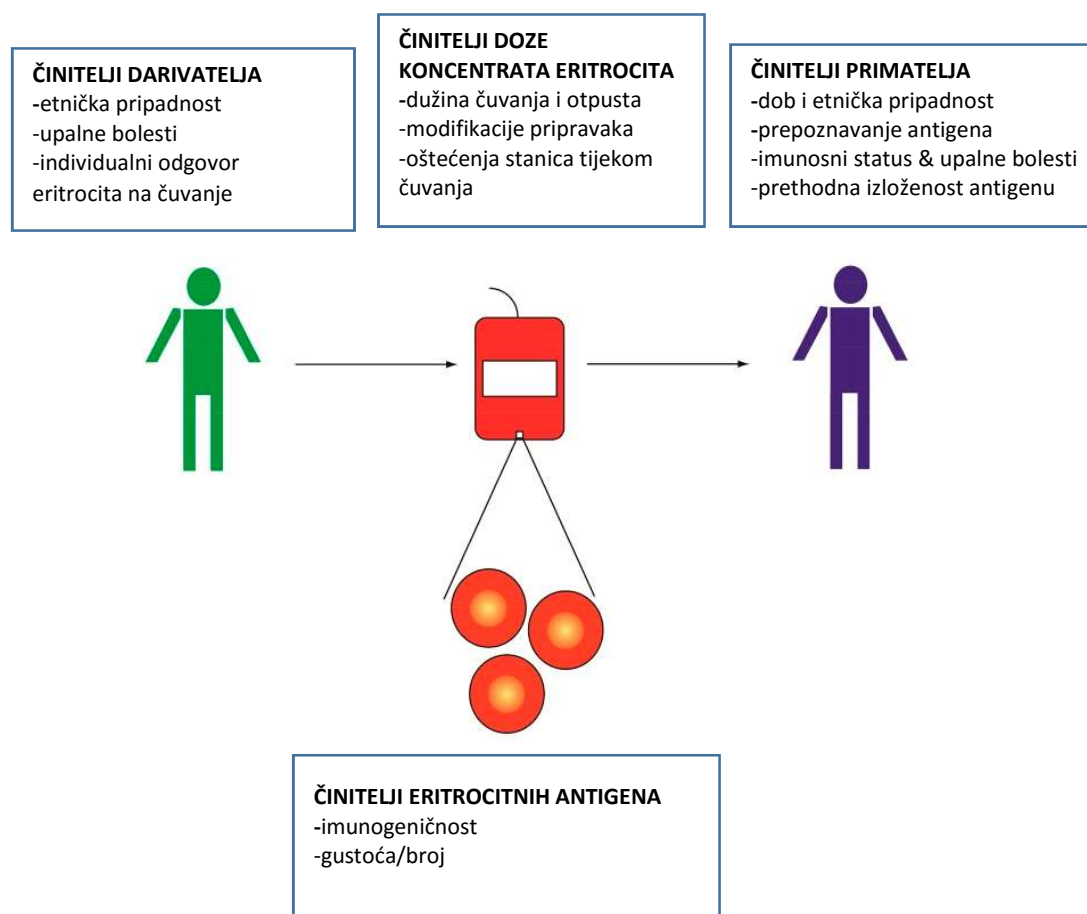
ČINITELJI DARIVATELJA
-etnička pripadnost
-upalne bolesti
-individualni odgovor eritrocita na čuvanje

ČINITELJI DOZE KONCENTRATA ERITROCITA
-dužina čuvanja i otpusta
-modifikacije pripravaka
-oštećenja stanica tijekom čuvanja

ČINITELJI PRIMATELJA
-dob i etnička pripadnost
-prepoznavanje antigena
-imunosni status & upalne bolesti
-prethodna izloženost antigenu

ČINITELJI ERITROCITNIH ANTIGENA
-imunogeničnost
-gustoća/broj